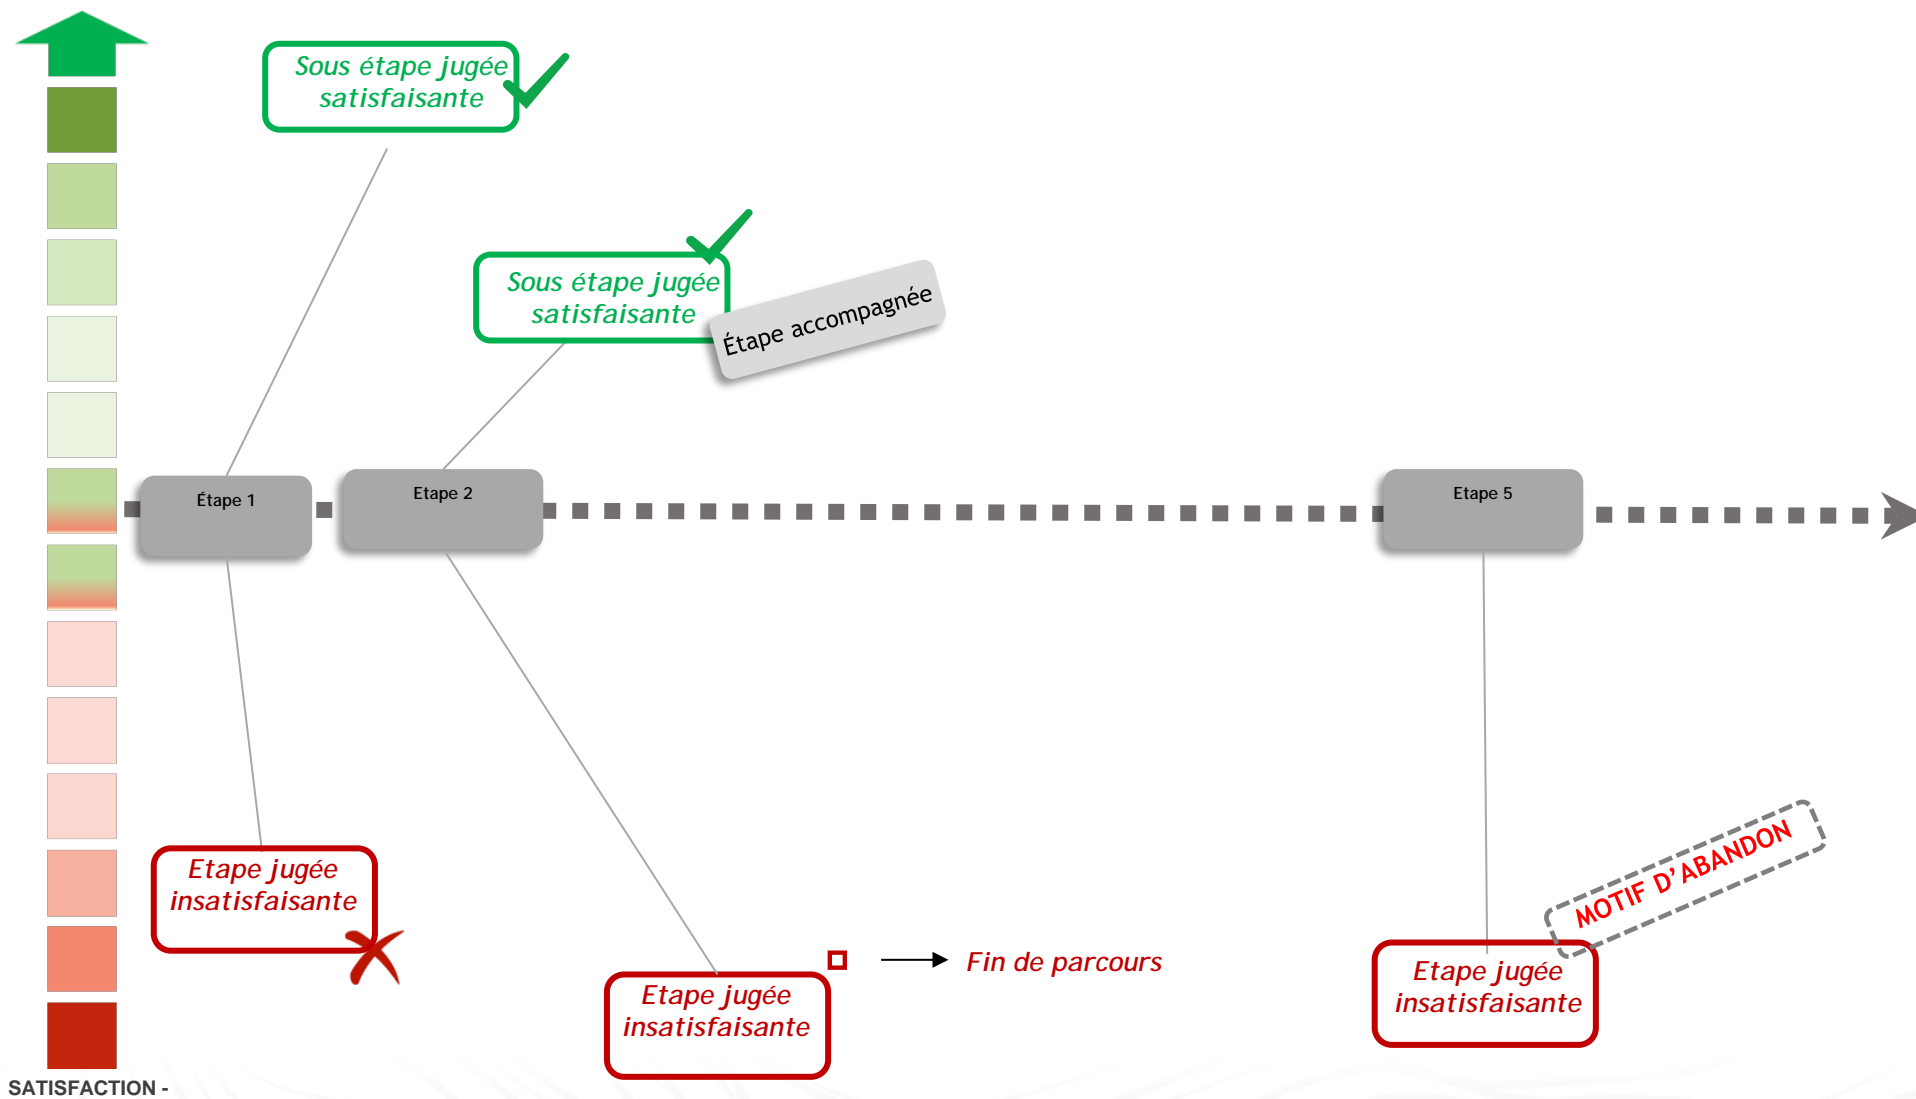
Sous étape jugée satisfaisante

Sous étape jugée satisfaisante

Étape accompagnée

Étape 1

Etape 2

Etape 5

Etape jugée insatisfaisante

Etape jugée insatisfaisante

Fin de parcours

MOTIF D'ABANDON

Etape jugée insatisfaisante

SATISFACTION -